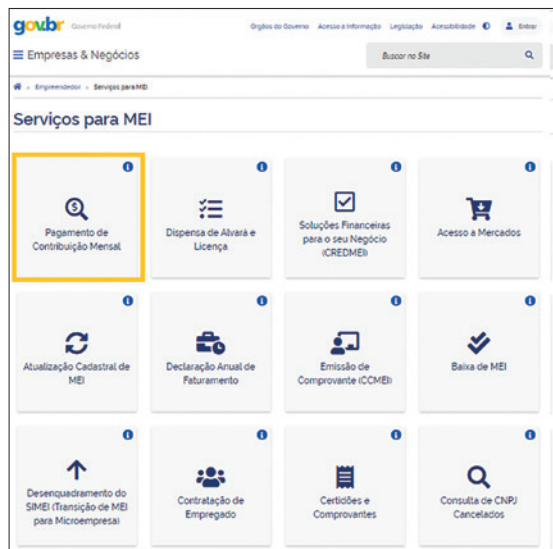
gov.br Governo Federal

Órgãos do Governo Acesso à Informação Legislação Acessibilidade Entrar

☰ Empresas & Negócios

Buscar no Site

Empreendedor › Serviços para MEI

Serviços para MEI

Pagamento de Contribuição Mensal

Dispensa de Alvará e Licença

Soluções Financeiras para o seu Negócio (CREDMEI)

Acesso a Mercados

Atualização Cadastral de MEI

Declaração Anual de Faturamento

Emissão de Comprovante (CCMEI)

Baixa de MEI

Desenquadramento do SIMEI (Transição de MEI para Microempresa)

Contratação de Empregado

Certidões e Comprovantes

Consulta de CNPJ Cancelados